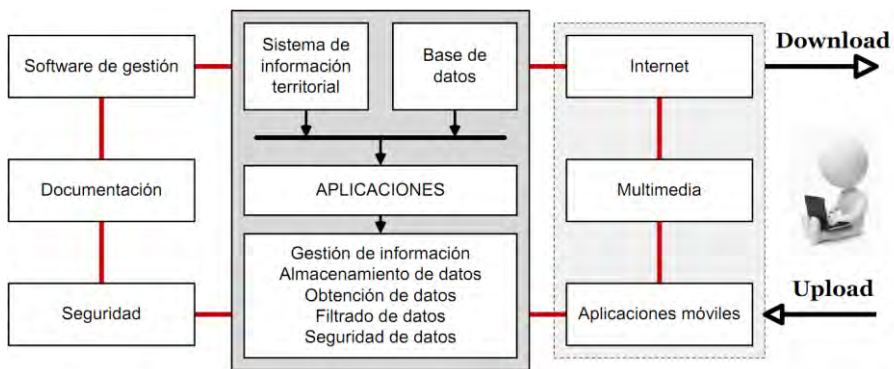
Software de gestión

Documentación

Seguridad

Sistema de información territorial

Base de datos

APLICACIONES

Gestión de información
Almacenamiento de datos
Obtención de datos
Filtrado de datos
Seguridad de datos

Internet

Multimedia

Aplicaciones móviles

Download

Upload